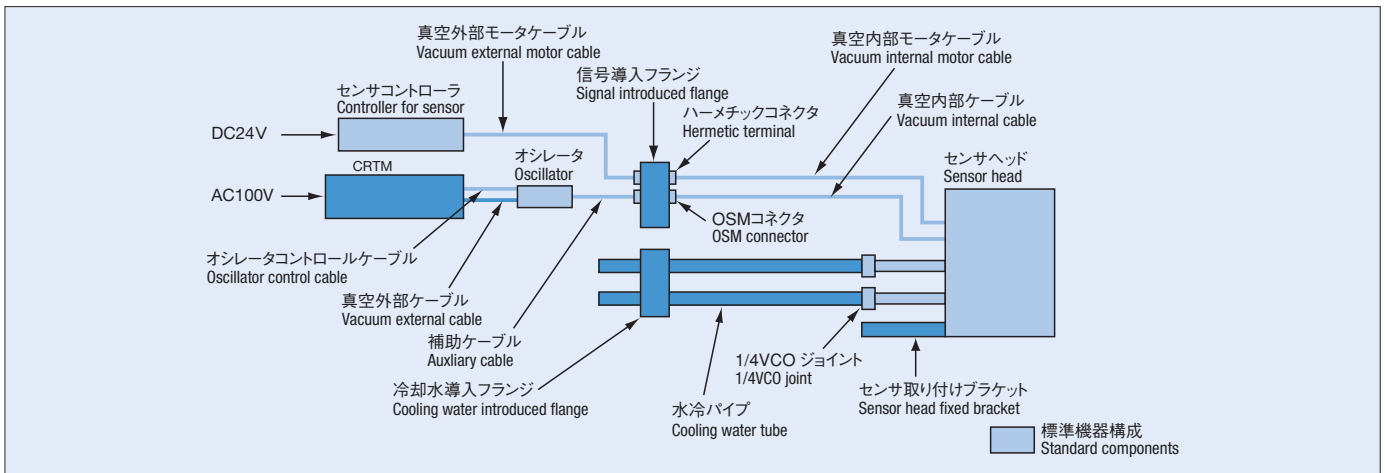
真空外部モータケーブル
Vacuum external motor cable

真空内部モータケーブル
Vacuum internal motor cable

センサコントローラ
Controller for sensor

信号導入フランジ
Signal introduced flange

ハーメチックコネクタ
Hermetic terminal

真空内部ケーブル
Vacuum internal cable

DC24V

CRTM

AC100V

オシレータ
Oscillator

センサヘッド
Sensor head

OSMコネクタ
OSM connector

オシレータコントロールケーブル
Oscillator control cable

真空外部ケーブル
Vacuum external cable

補助ケーブル
Auxliary cable

1/4VCO ジョイント
1/4VCO joint

冷却水導入フランジ
Cooling water introduced flange

水冷パイプ
Cooling water tube

センサ取り付けブラケット
Sensor head fixed bracket

標準機器構成
Standard components